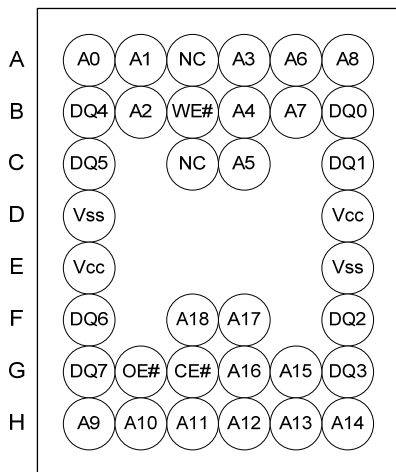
| | | | | | | |
|---|---|---|---|---|---|---|
| A | A0 | A1 | NC | A3 | A6 | A8 |
| B | DQ4 | A2 | WE# | A4 | A7 | DQ0 |
| C | DQ5 | | NC | A5 | | DQ1 |
| D | Vss | | | | | Vcc |
| E | Vcc | | | | | Vss |
| F | DQ6 | | A18 | A17 | | DQ2 |
| G | DQ7 | OE# | CE# | A16 | A15 | DQ3 |
| H | A9 | A10 | A11 | A12 | A13 | A14 |